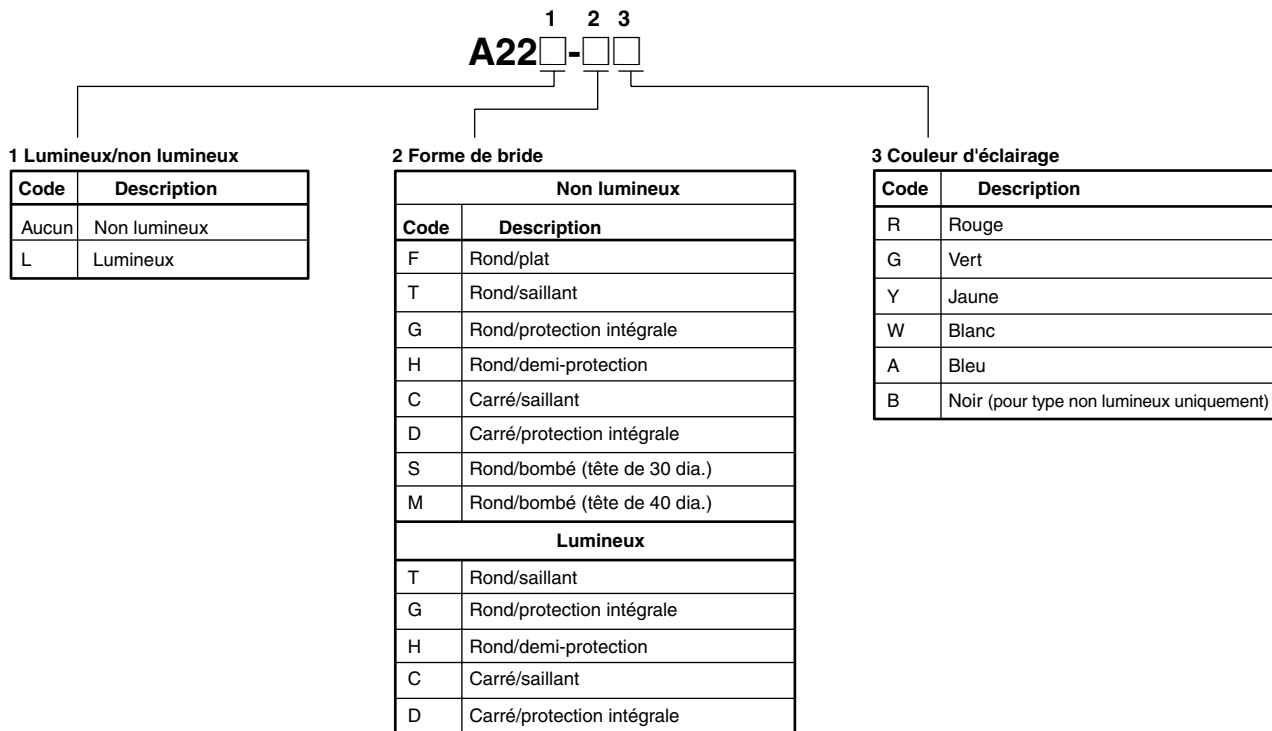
1 2 3
A22□-□□

1 Lumineux/non lumineux

| Code | Description |
|---|---|
| Aucun | Non lumineux |
| L | Lumineux |

2 Forme de bride

| Non lumineux | |
|---|---|
| Code | Description |
| F | Rond/plat |
| T | Rond/saillant |
| G | Rond/protection intégrale |
| H | Rond/demi-protection |
| C | Carré/saillant |
| D | Carré/protection intégrale |
| S | Rond/bombé (tête de 30 dia.) |
| M | Rond/bombé (tête de 40 dia.) |
| Lumineux | |
| T | Rond/saillant |
| G | Rond/protection intégrale |
| H | Rond/demi-protection |
| C | Carré/saillant |
| D | Carré/protection intégrale |

3 Couleur d'éclairage

| Code | Description |
|---|---|
| R | Rouge |
| G | Vert |
| Y | Jaune |
| W | Blanc |
| A | Bleu |
| B | Noir (pour type non lumineux uniquement) |